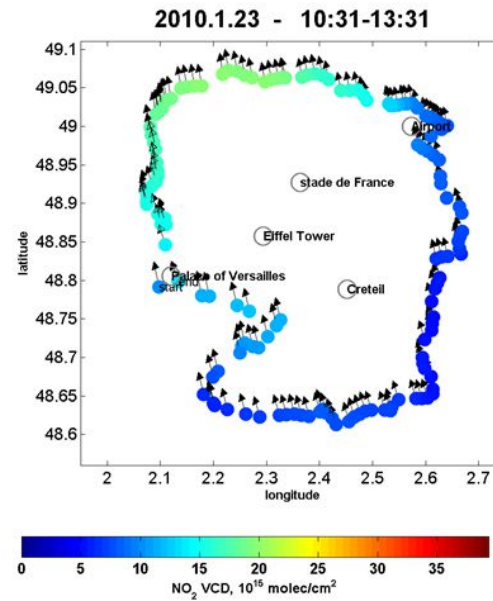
2010.1.23 - 10:31-13:31

49.1
49.05
49
48.95
48.9
48.85
48.8
48.75
48.7
48.65
48.6

latitude

Airport
stade de France
Eiffel Tower
Palace of Versailles
start
end
Creteil

2
2.1
2.2
2.3
2.4
2.5
2.6
2.7

longitude

0
5
10
15
20
25
30
35

$NO_2$ VCD, $10^{15}$ molec/$cm^2$